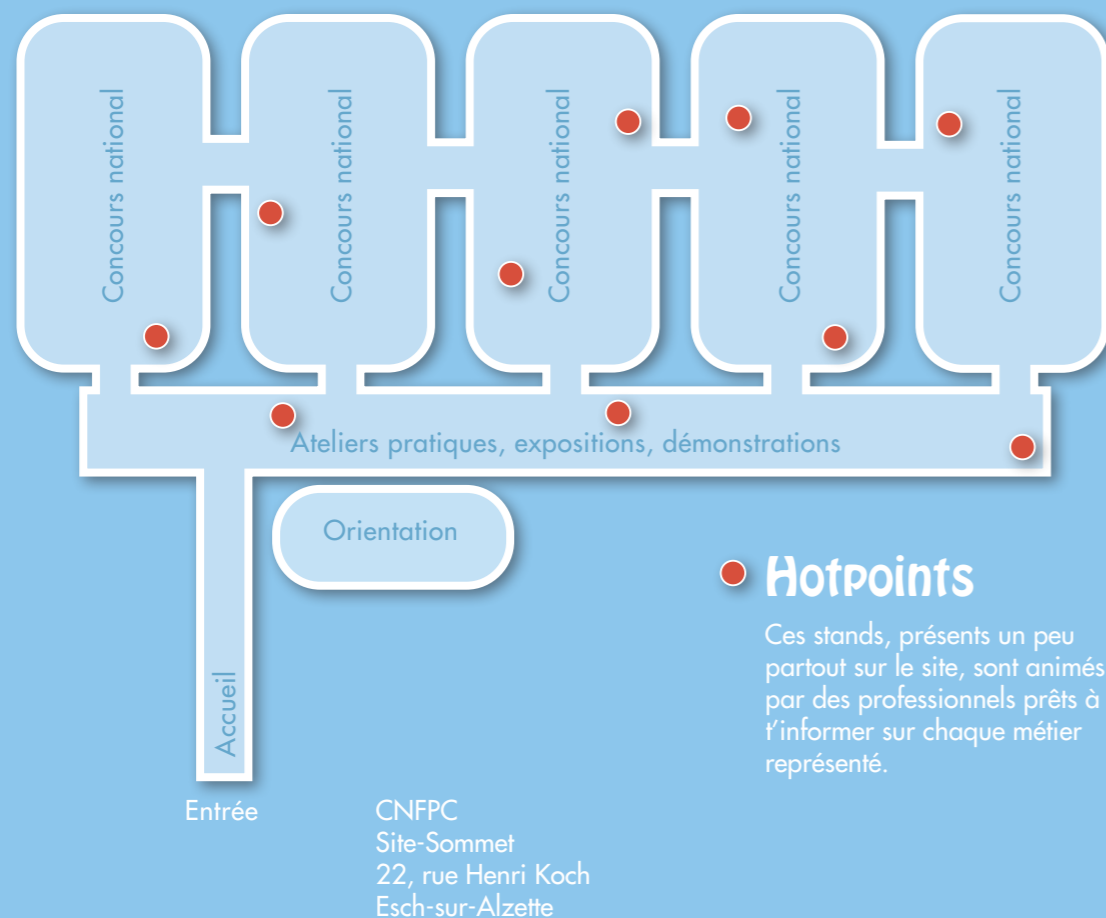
Concours national

Concours national

Concours national

Concours national

Concours national

Ateliers pratiques, expositions, démonstrations

Orientation

Accueil

Entrée

Hotpoints

Ces stands, présents un peu partout sur le site, sont animés par des professionnels prêts à t'informer sur chaque métier représenté.

CNFPC
Site-Sommet
22, rue Henri Koch
Esch-sur-Alzette